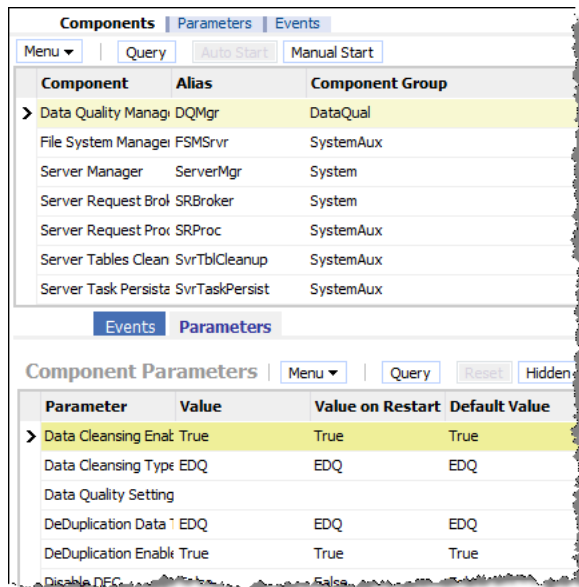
Components | Parameters | Events

Menu ▾ | Query | Auto Start | Manual Start

| Component | Alias | Component Group |
|---|---|---|
| Data Quality Manag | DQMgr | DataQual |
| File System Manager | FSMSrvr | SystemAux |
| Server Manager | ServerMgr | System |
| Server Request Brok | SRBroker | System |
| Server Request Proc | SRProc | SystemAux |
| Server Tables Clean | SvrTblCleanup | SystemAux |
| Server Task Persista | SvrTaskPersist | SystemAux |

Events | Parameters

Component Parameters | Menu ▾ | Query | Reset | Hidden

| Parameter | Value | Value on Restart | Default Value |
|---|---|---|---|
| Data Cleansing Enat | True | True | True |
| Data Cleansing Type | EDQ | EDQ | EDQ |
| Data Quality Setting | | | |
| DeDuplication Data | EDQ | EDQ | EDQ |
| DeDuplication Enable | True | True | True |
| Disable DFC | | False | |